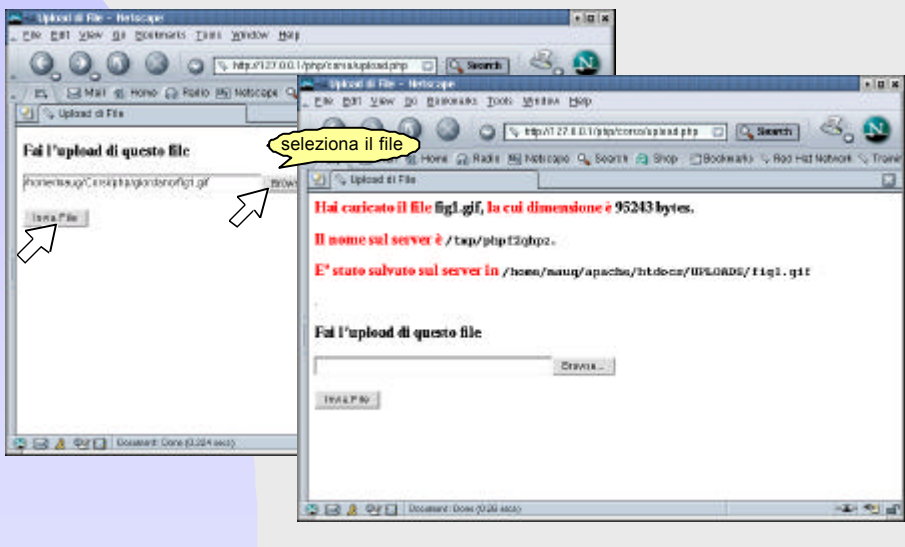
Upload di File - Netscape
File Edit View Go Bookmarks Tools Window Help
http://127.0.0.1/php/corso/upload.php
Search
Mail Home Radio Netscape
Upload di File

Fai l'upload di questo file

/home/maug/Corsi/php/giordano/fig1.gif
Brow
Invia File

Document: Done (0.224 secs)

seleziona il file

Upload di File - Netscape
File Edit View Go Bookmarks Tools Window Help
http://127.0.0.1/php/corso/upload.php
Search
Home Radio Netscape Search Shop Bookmarks Red Hat Network Traini
Upload di File

Hai caricato il file fig1.gif, la cui dimensione è 95243 bytes.

Il nome sul server è /tmp/phpf2ghpz.

E' stato salvato sul server in /home/maug/apache/htdocs/UPLOADS/fig1.gif

Fai l'upload di questo file

Browse...

Invia File

Document: Done (0.26 secs)